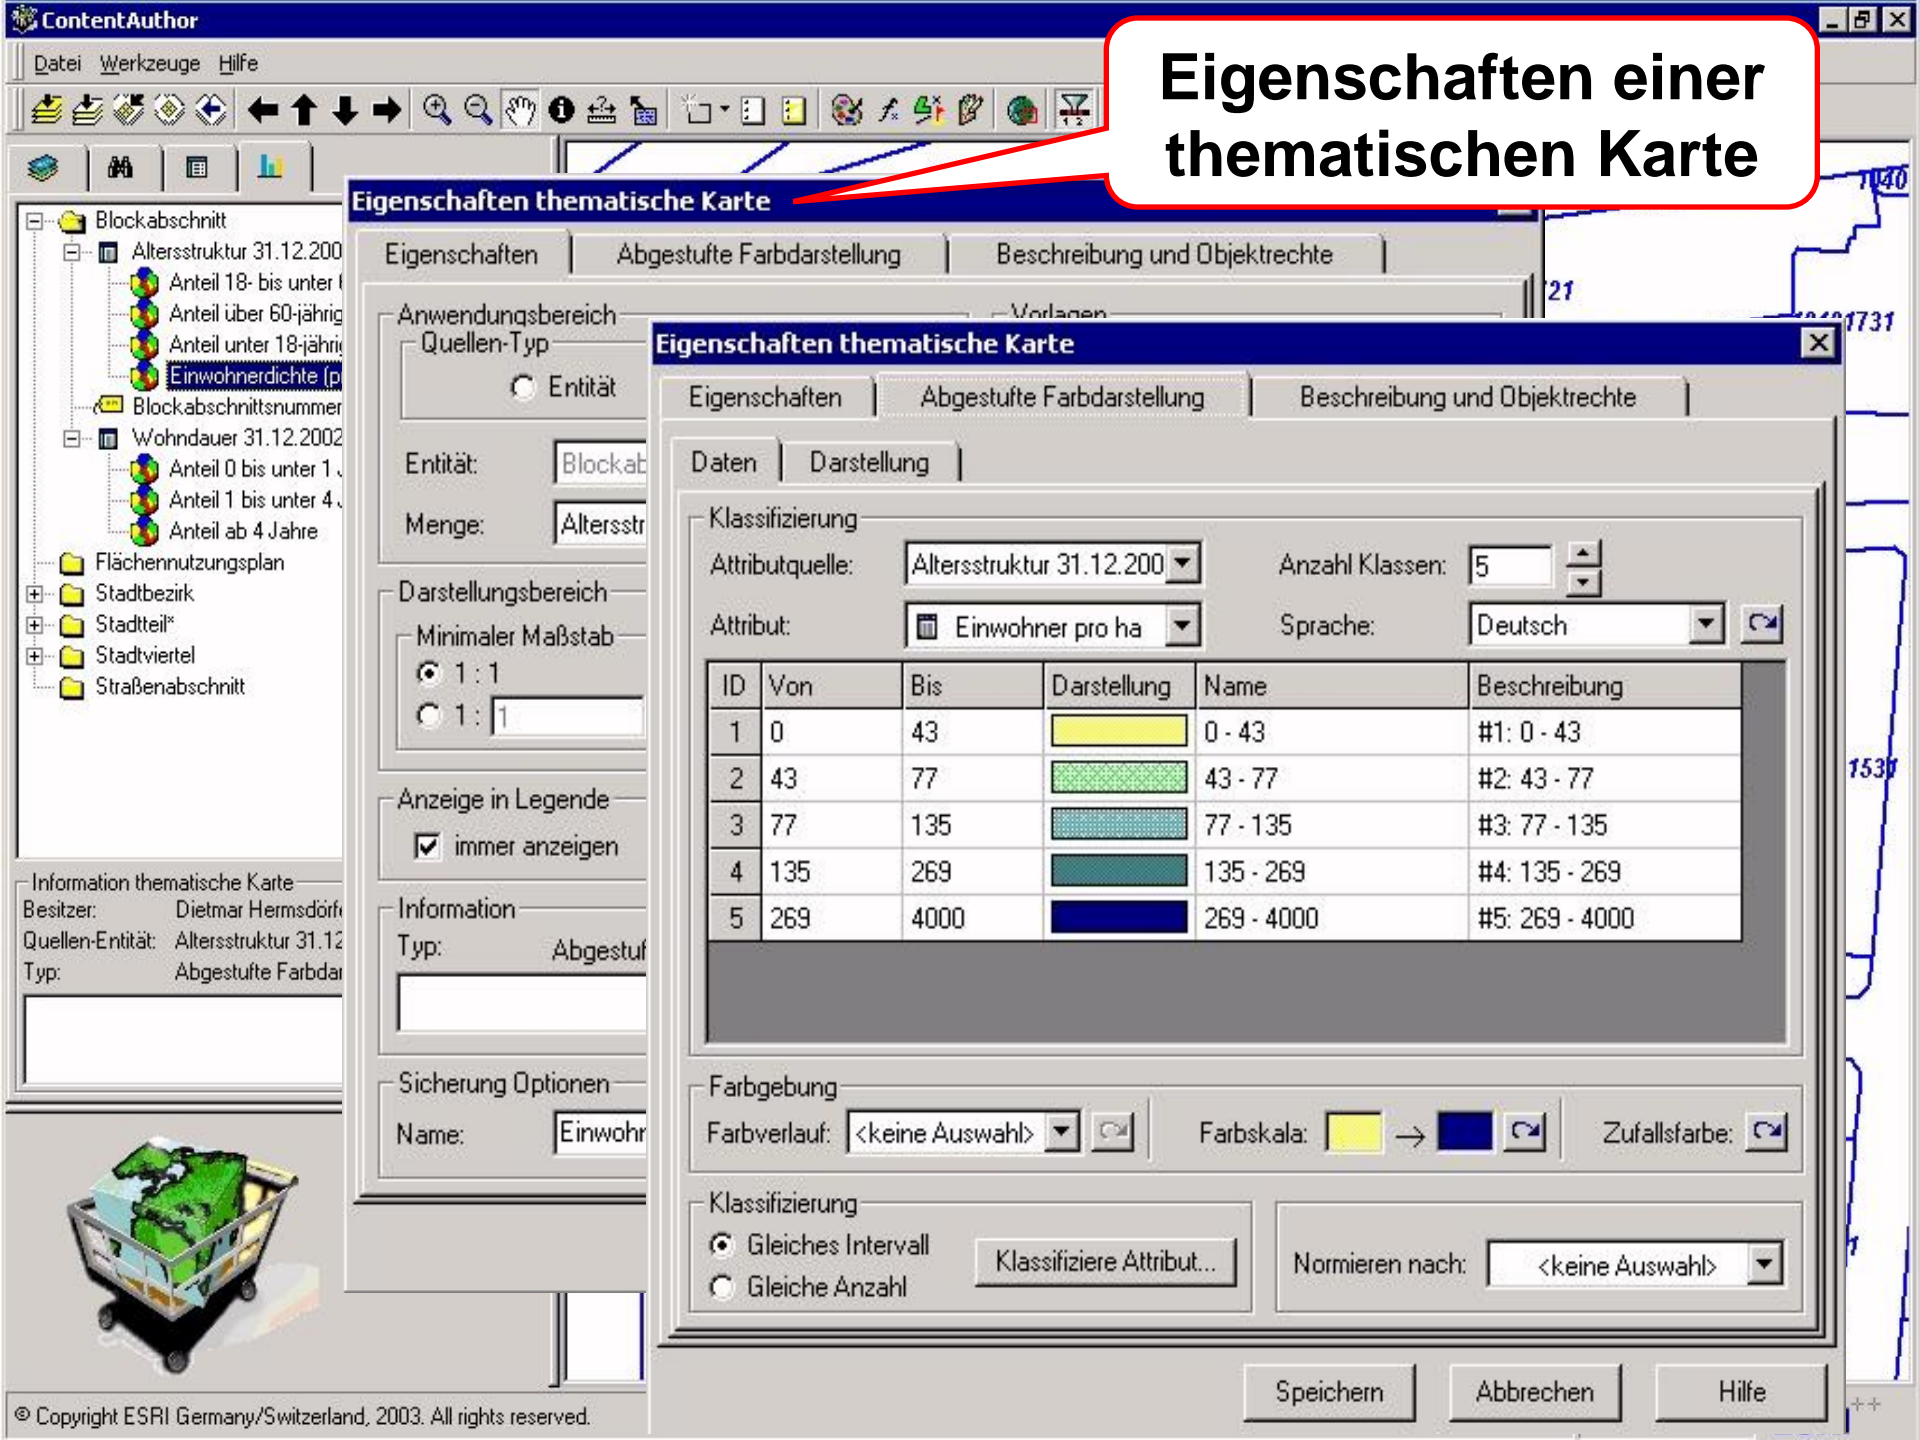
ContentAuthor

Datei Werkzeuge Hilfe

Eigenschaften einer thematischen Karte

Blockabschnitt
Altersstruktur 31.12.200
Anteil 18- bis unter
Anteil über 60-jährig
Anteil unter 18-jähri
Einwohnerdichte (p
Blockabschnittsnummer
Wohndauer 31.12.2002
Anteil 0 bis unter 1 J
Anteil 1 bis unter 4 J
Anteil ab 4 Jahre
Flächennutzungsplan
Stadtbezirk
Stadtteil*
Stadtviertel
Straßenabschnitt

Information thematische Karte
Besitzer: Dietmar Hermsdörf
Quellen-Entität: Altersstruktur 31.12
Typ: Abgestufte Farbdar

Eigenschaften thematische Karte
Eigenschaften | Abgestufte Farbdarstellung | Beschreibung und Objektrechte
Anwendungsbereich
Quellen-Typ
Entität
Vorlagen
Entität: Blockab
Menge: Altersstr
Darstellungsbereich
Minimaler Maßstab
1 : 1
1 : 1
Anzeige in Legende
immer anzeigen
Information
Typ: Abgestuf
Sicherung Optionen
Name: Einwohr

Eigenschaften thematische Karte
Eigenschaften | Abgestufte Farbdarstellung | Beschreibung und Objektrechte
Daten | Darstellung
Klassifizierung
Attributquelle: Altersstruktur 31.12.200
Anzahl Klassen: 5
Attribut: Einwohner pro ha
Sprache: Deutsch

| ID | Von | Bis | Darstellung | Name | Beschreibung |
|---|---|---|---|---|---|
| 1 | 0 | 43 | | 0 - 43 | #1: 0 - 43 |
| 2 | 43 | 77 | | 43 - 77 | #2: 43 - 77 |
| 3 | 77 | 135 | | 77 - 135 | #3: 77 - 135 |
| 4 | 135 | 269 | | 135 - 269 | #4: 135 - 269 |
| 5 | 269 | 4000 | | 269 - 4000 | #5: 269 - 4000 |

Farbgebung
Farbverlauf: <keine Auswahl>
Farbskala:
Zufallsfarbe:
Klassifizierung
Gleiches Intervall
Gleiche Anzahl
Klassifiziere Attribut...
Normieren nach: <keine Auswahl>

Speichern Abbrechen Hilfe

21
1731
1040
1531

© Copyright ESRI Germany/Switzerland, 2003. All rights reserved.